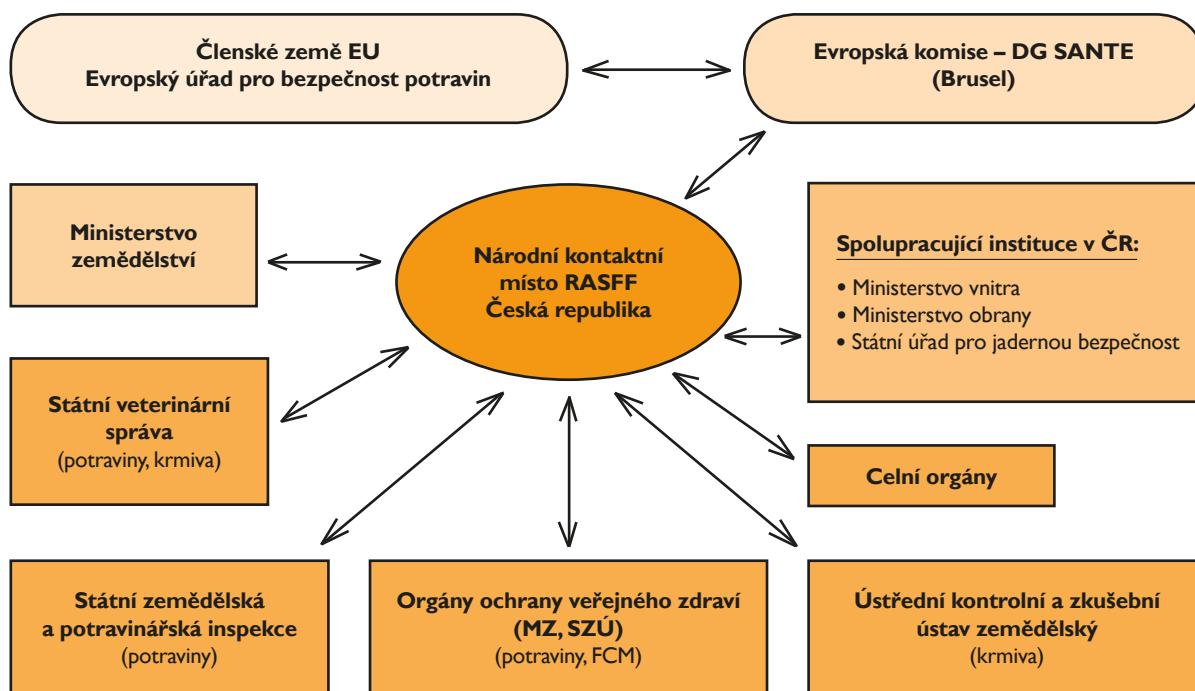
Členské země EU
Evropský úřad pro bezpečnost potravin

Evropská komise – DG SANTE
(Brusel)

Ministerstvo zemědělství

Národní kontaktní místo RASFF
Česká republika

Spolupracující instituce v ČR:
• Ministerstvo vnitra
• Ministerstvo obrany
• Státní úřad pro jadernou bezpečnost

Státní veterinární správa
(potraviny, krmiva)

Celní orgány

Státní zemědělská a potravinářská inspekce
(potraviny)

Orgány ochrany veřejného zdraví
(MZ, SZÚ)
(potraviny, FCM)

Ústřední kontrolní a zkušební ústav zemědělský
(krmiva)